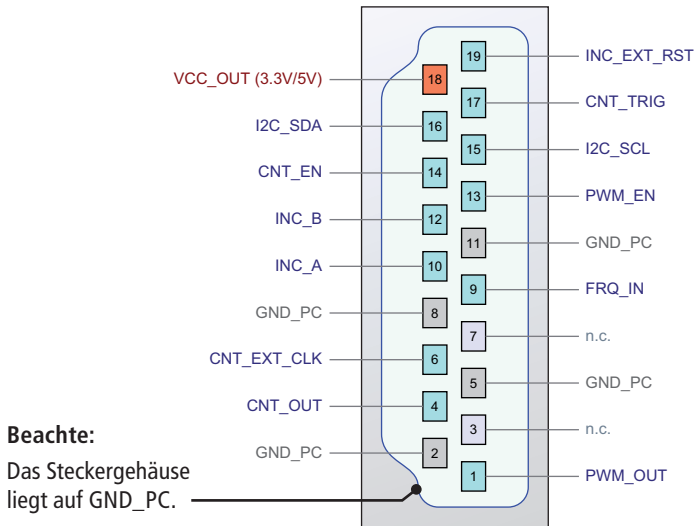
19 INC_EXT_RST
VCC_OUT (3.3V/5V) 18
17 CNT_TRIG
I2C_SDA 16
15 I2C_SCL
CNT_EN 14
13 PWM_EN
INC_B 12
11 GND_PC
INC_A 10
9 FRQ_IN
GND_PC 8
7 n.c.
CNT_EXT_CLK 6
5 GND_PC
CNT_OUT 4
3 n.c.
GND_PC 2
1 PWM_OUT

**Beachte:**
Das Steckergehäuse liegt auf GND_PC.